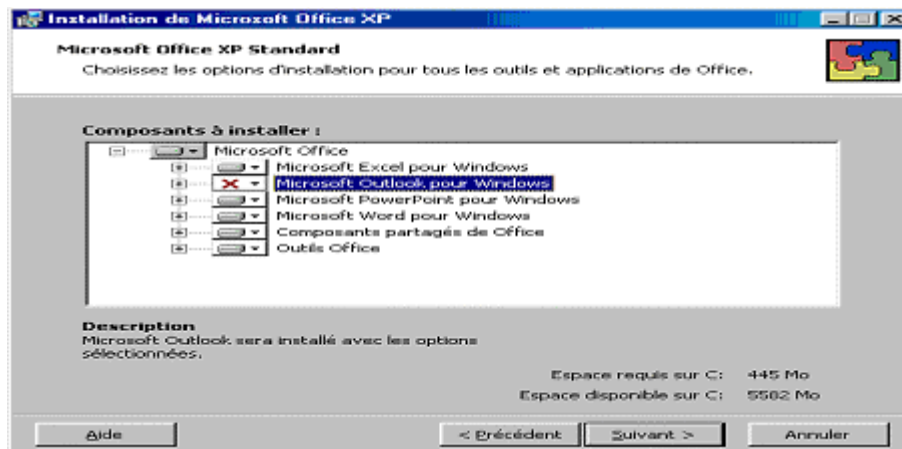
Installation de Microsoft Office XP

Microsoft Office XP Standard

Choisissez les options d'installation pour tous les outils et applications de Office.

Composants à installer :

Microsoft Office
Microsoft Excel pour Windows
Microsoft Outlook pour Windows
Microsoft PowerPoint pour Windows
Microsoft Word pour Windows
Composants partagés de Office
Outils Office

Description
Microsoft Outlook sera installé avec les options sélectionnées.

Espace requis sur C: 445 Mo
Espace disponible sur C: 5582 Mo

Aide
< Précédent
Suivant >
Annuler